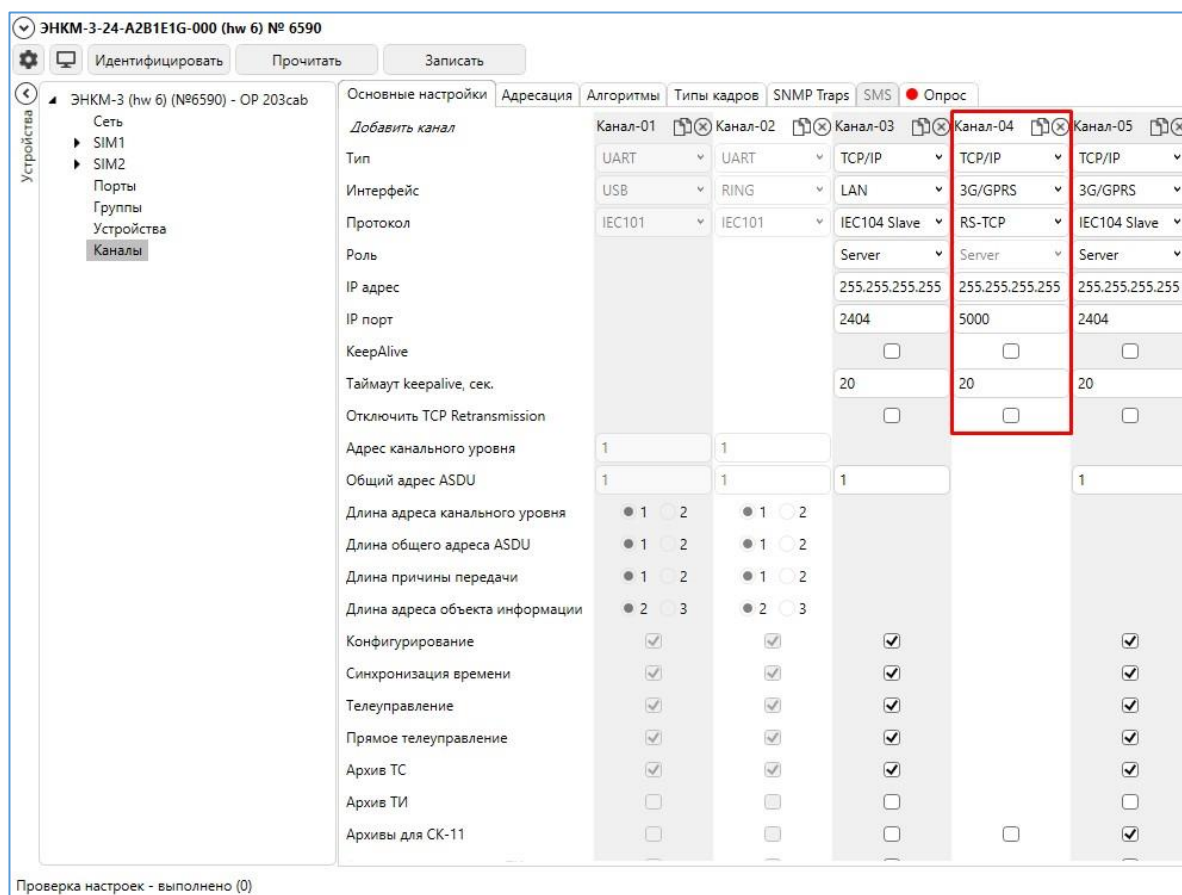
ЭНКМ-3-24-A2B1E1G-000 (hw 6) № 6590

Идентифицировать | Прочитать | Записать

Устройства

ЭНКМ-3 (hw 6) (№6590) - OP 203cab
Сеть
SIM1
SIM2
Порты
Группы
Устройства
Каналы

Основные настройки | Адресация | Алгоритмы | Типы кадров | SNMP Traps | SMS | Опрос

| Добавить канал | Канал-01 | Канал-02 | Канал-03 | Канал-04 | Канал-05 |
|---|---|---|---|---|---|
| Тип | UART | UART | TCP/IP | TCP/IP | TCP/IP |
| Интерфейс | USB | RING | LAN | 3G/GPRS | 3G/GPRS |
| Протокол | IEC101 | IEC101 | IEC104 Slave | RS-TCP | IEC104 Slave |
| Роль | | | Server | Server | Server |
| IP адрес | | | 255.255.255.255 | 255.255.255.255 | 255.255.255.255 |
| IP порт | | | 2404 | 5000 | 2404 |
| KeepAlive | | | | | |
| Таймаут keepalive, сек. | | | 20 | 20 | 20 |
| Отключить TCP Retransmission | | | | | |
| Адрес канального уровня | 1 | 1 | | | |
| Общий адрес ASDU | 1 | 1 | 1 | | 1 |
| Длина адреса канального уровня | 1 2 | 1 2 | | | |
| Длина общего адреса ASDU | 1 2 | 1 2 | | | |
| Длина причины передачи | 1 2 | 1 2 | | | |
| Длина адреса объекта информации | 2 3 | 2 3 | | | |
| Конфигурирование | | | | | |
| Синхронизация времени | | | | | |
| Телеуправление | | | | | |
| Прямое телеуправление | | | | | |
| Архив ТС | | | | | |
| Архив ТИ | | | | | |
| Архивы для СК-11 | | | | | |

Проверка настроек - выполнено (0)